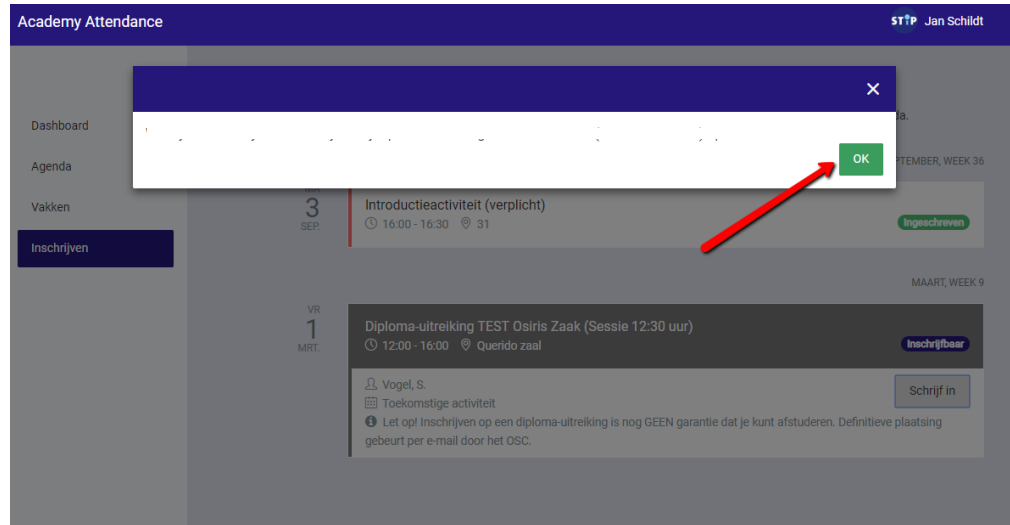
Academy Attendance

STIP Jan Schildt

Dashboard

Agenda

Vakken

Inschrijven

×

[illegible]

OK

da.

SEPTEMBER, WEEK 36

MA
3
SEP.

Introductieactiviteit (verplicht)

16:00 - 16:30 31

Ingeschreven

MAART, WEEK 9

VR
1
MRT.

Diploma-uitreiking TEST Osiris Zaak (Sessie 12:30 uur)

12:00 - 16:00 Querido zaal

Inschrijfbaar

Vogel, S.

Toekomstige activiteit

Let op! Inschrijven op een diploma-uitreiking is nog GEEN garantie dat je kunt afstuderen. Definitieve plaatsing gebeurt per e-mail door het OSC.

Schrijf in